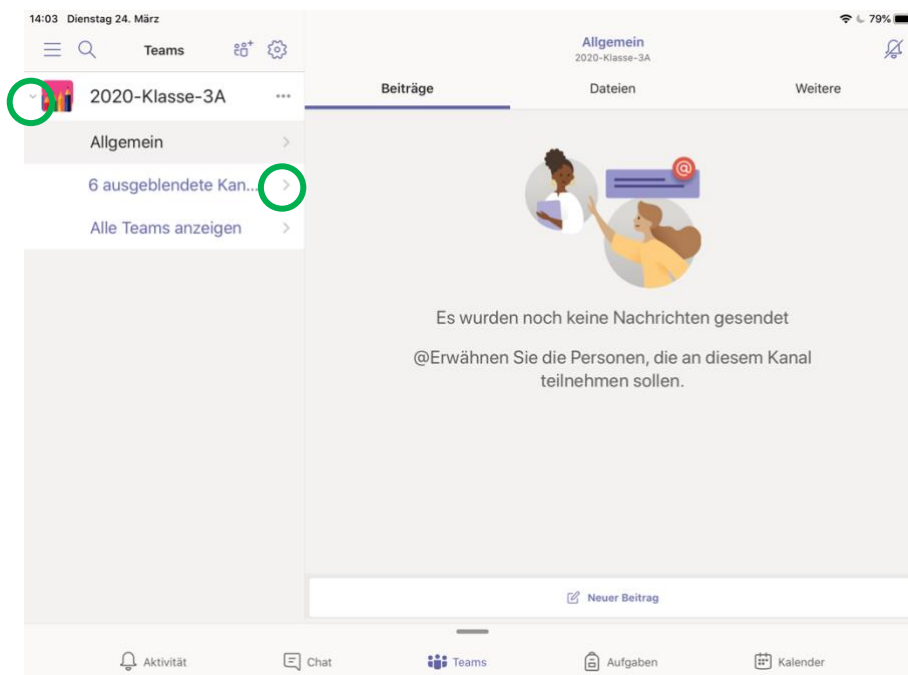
14:03 Dienstag 24. März

79%

Teams

Allgemein
2020-Klasse-3A

2020-Klasse-3A

Beiträge

Dateien

Weitere

Allgemein

6 ausgeblendete Kan...

Alle Teams anzeigen

Es wurden noch keine Nachrichten gesendet

@Erwähnen Sie die Personen, die an diesem Kanal teilnehmen sollen.

Neuer Beitrag

Aktivität

Chat

Teams

Aufgaben

Kalender